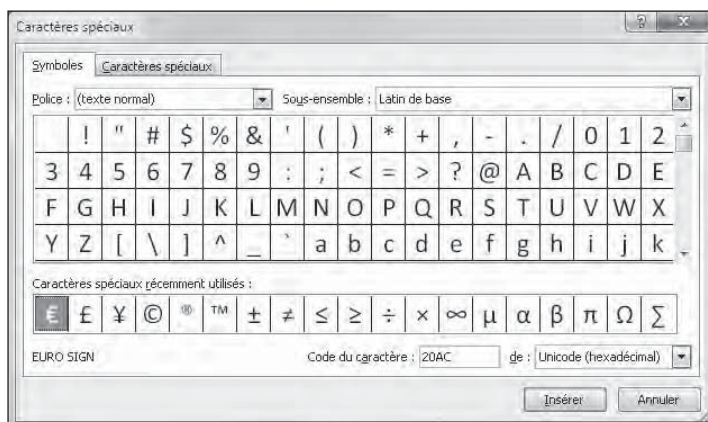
Caractères spéciaux

Symboles | Caractères spéciaux

Police : (texte normal) | Sous-ensemble : Latin de base

|   | ! | " | # | $ | % | & | ' | ( | ) | * | + | , | - | . | / | 0 | 1 | 2 |
|---|---|---|---|---|---|---|---|---|---|---|---|---|---|---|---|---|---|---|
| 3 | 4 | 5 | 6 | 7 | 8 | 9 | : | ; | < | = | > | ? | @ | A | B | C | D | E |
| F | G | H | I | J | K | L | M | N | O | P | Q | R | S | T | U | V | W | X |
| Y | Z | [ | \ | ] | ^ | _ | ` | a | b | c | d | e | f | g | h | i | j | k |

Caractères spéciaux récemment utilisés :

| € | £ | ¥ | © | ® | ™ | ± | ≠ | ≤ | ≥ | ÷ | × | ∞ | µ | α | β | π | Ω | ∑ |
|---|---|---|---|---|---|---|---|---|---|---|---|---|---|---|---|---|---|---|

EURO SIGN

Code du caractère : 20AC

de : Unicode (hexadécimal)

Insérer

Annuler